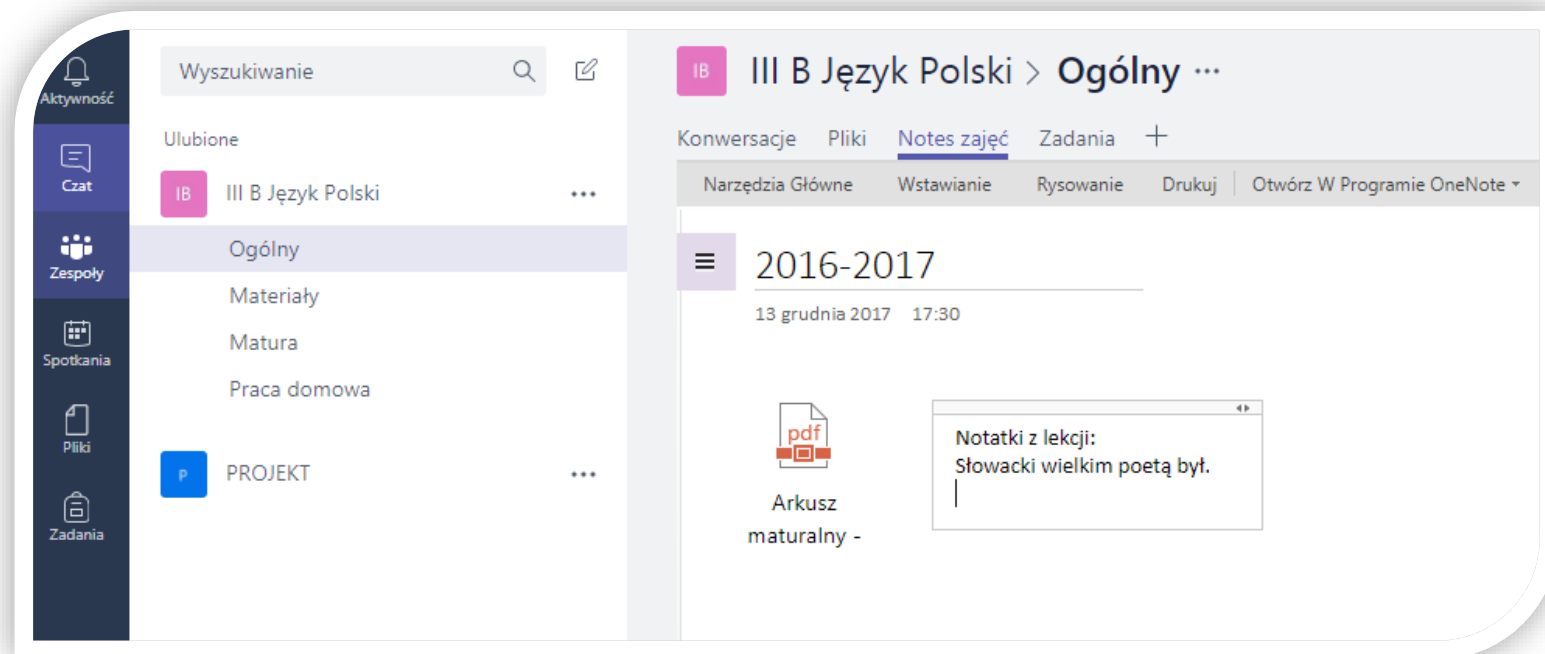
Aktywność

Czat

Zespoły

Spotkania

Pliki

Zadania

Wyszukiwanie

Ulubione

IB III B Język Polski ...

Ogólny

Materiały

Matura

Praca domowa

P PROJEKT ...

IB III B Język Polski > Ogólny ...

Konwersacje Pliki Notes zajęć Zadania +

Narzędzia Główne Wstawianie Rysowanie Drukuj Otwórz W Programie OneNote

2016-2017

13 grudnia 2017 17:30

pdf

Arkusz maturalny -

Notatki z lekcji:
Słowacki wielkim poetą był.